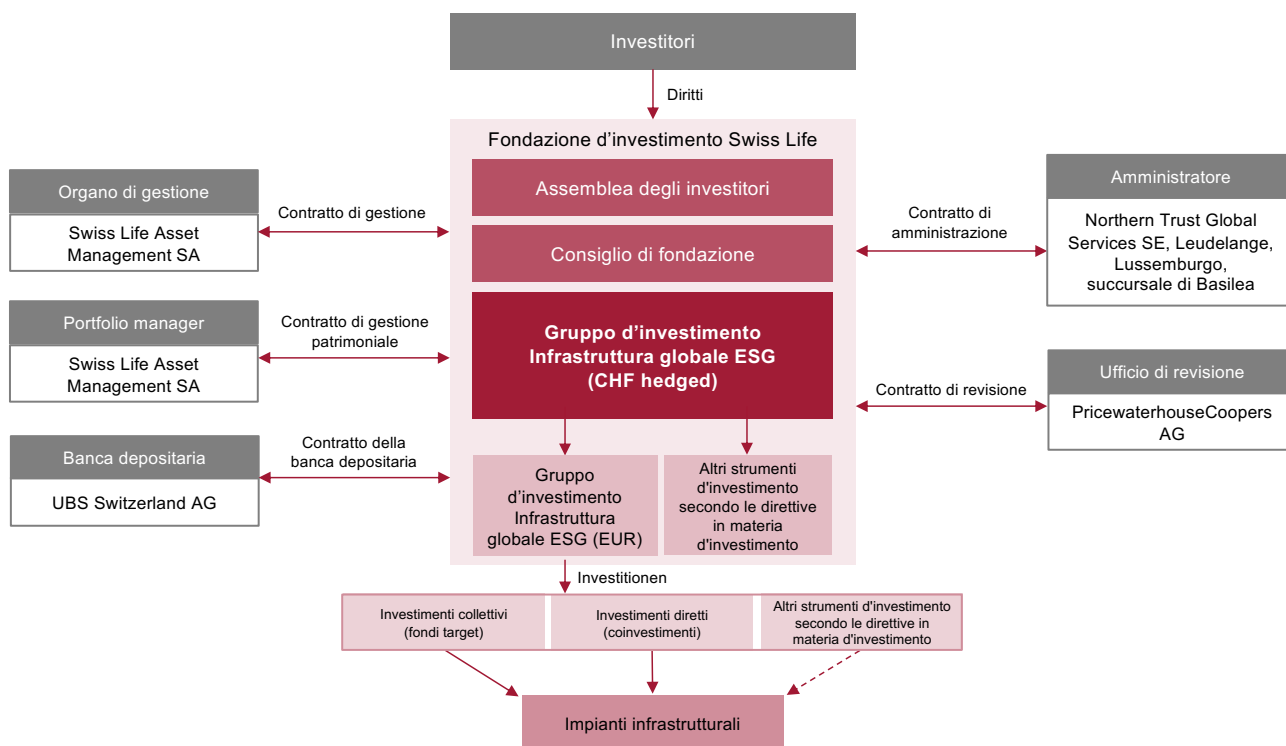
Investitori

Diritti

Fondazione d'investimento Swiss Life

Assemblea degli investitori

Consiglio di fondazione

Gruppo d'investimento Infrastruttura globale ESG (CHF hedged)

Gruppo d'investimento Infrastruttura globale ESG (EUR)

Altri strumenti d'investimento secondo le direttive in materia d'investimento

Organo di gestione

Swiss Life Asset Management SA

Contratto di gestione

Portfolio manager

Swiss Life Asset Management SA

Contratto di gestione patrimoniale

Banca depositaria

UBS Switzerland AG

Contratto della banca depositaria

Amministratore

Northern Trust Global Services SE, Leudelange, Lussemburgo, succursale di Basilea

Contratto di amministrazione

Ufficio di revisione

PricewaterhouseCoopers AG

Contratto di revisione

Investitionen

Investimenti collettivi (fondi target)

Investimenti diretti (coinvestimenti)

Altri strumenti d'investimento secondo le direttive in materia d'investimento

Impianti infrastrutturali